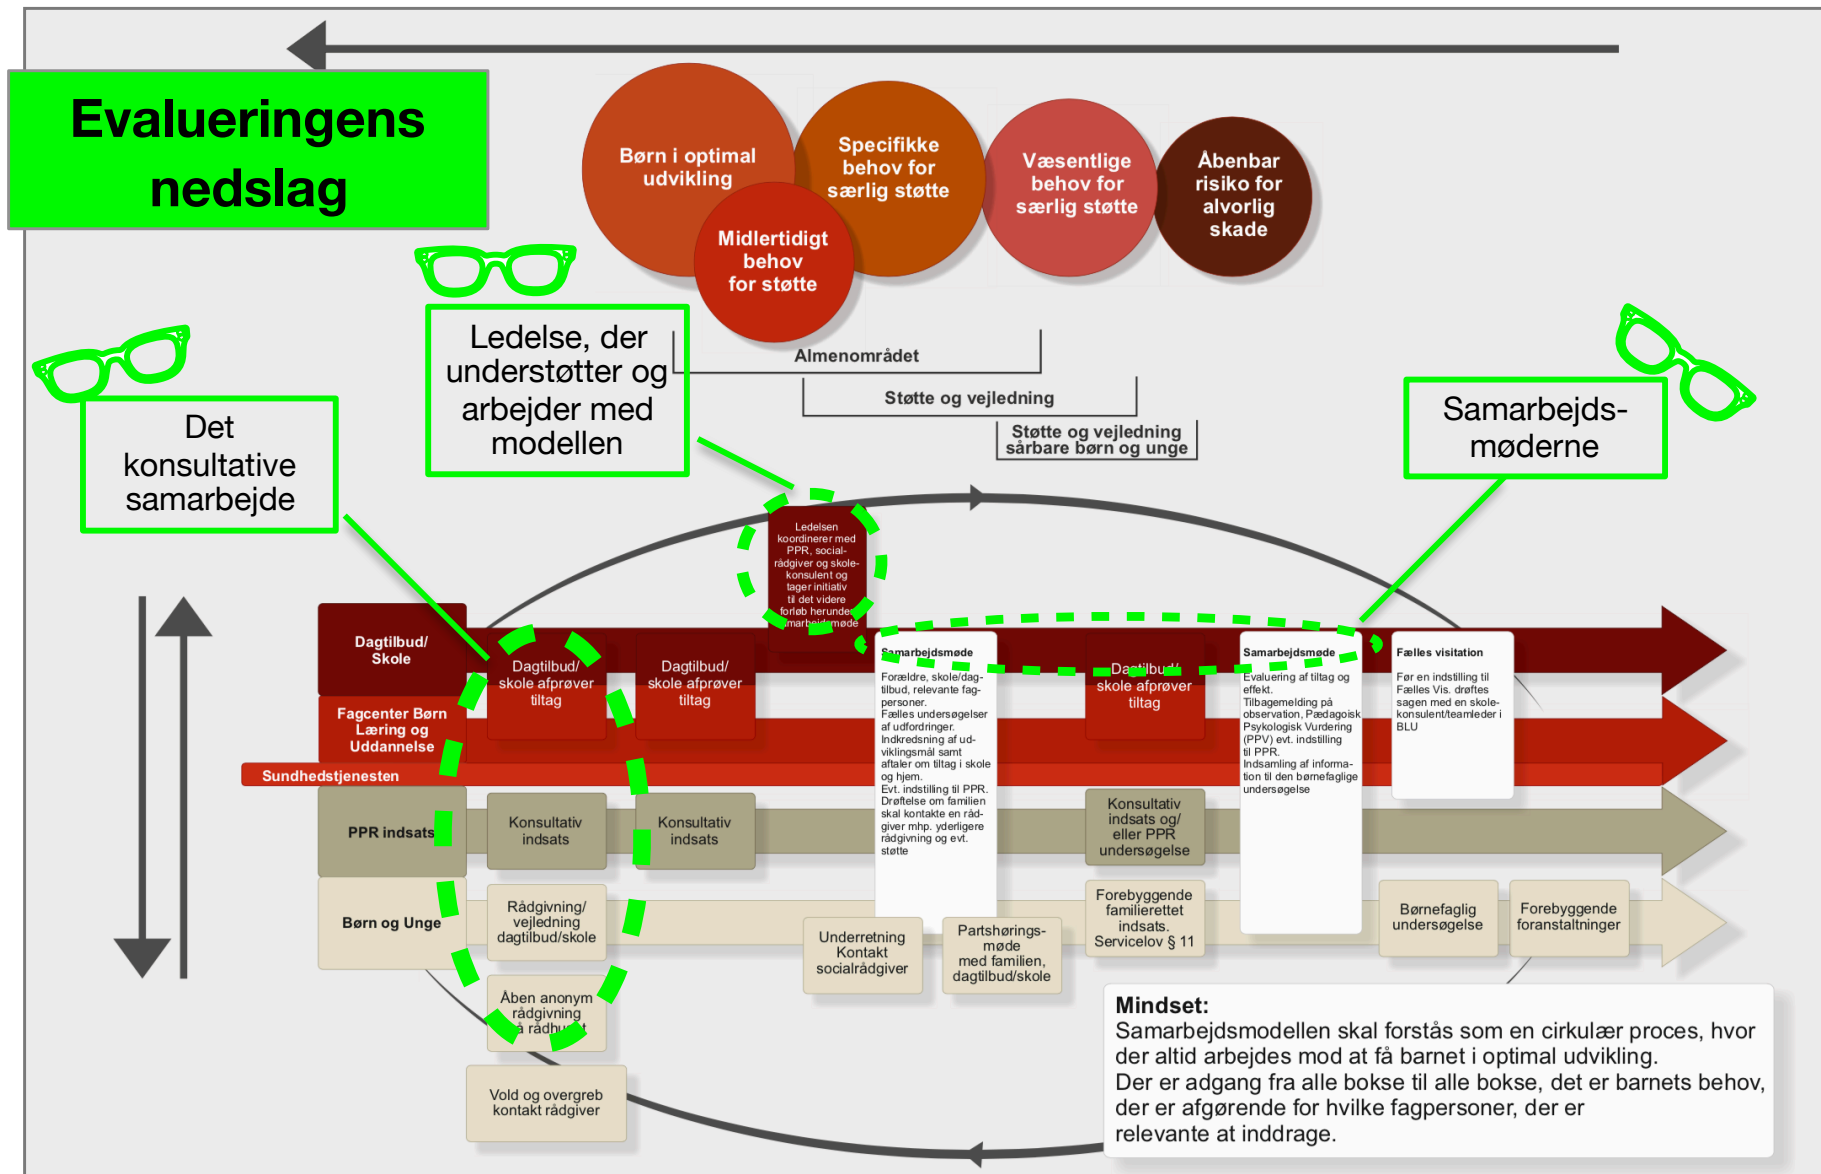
Evalueringens nedslag

Børn i optimal udvikling

Specifikke behov for særlig støtte

Væsentlige behov for særlig støtte

Åbenbar risiko for alvorlig skade

Midlertidigt behov for støtte

Almenområdet

Støtte og vejledning

Støtte og vejledning sårbare børn og unge

Ledelse, der understøtter og arbejder med modellen

Det konsultative samarbejde

Samarbejds-møderne

Ledelsen koordinerer med PPR, social-rådgiver og skole-konsulent og tager initiativ til det videre forløb herunder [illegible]marbejdsmøde

Dagtilbud/ Skole

Fagcenter Børn Læring og Uddannelse

Sundhedstjenesten

PPR indsats

Børn og Unge

Dagtilbud/ skole afprøver tiltag

Dagtilbud/ skole afprøver tiltag

Konsultativ indsats

Konsultativ indsats

Rådgivning/ vejledning dagtilbud/skole

Åben anonym rådgivning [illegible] rådhu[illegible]

Vold og overgreb kontakt rådgiver

Underretning Kontakt socialrådgiver

Partshørings-møde med familien, dagtilbud/skole

Samarbejdsmøde
Forældre, skole/dag-tilbud, relevante fag-personer.
Fælles undersøgelser af udfordringer.
Indkredsning af ud-viklingsmål samt aftaler om tiltag i skole og hjem.
Evt. indstilling til PPR.
Drøftelse om familien skal kontakte en råd-giver mhp. yderligere rådgivning og evt. støtte

Da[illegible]tilbud/ skole afprøver tiltag

Konsultativ indsats og/ eller PPR undersøgelse

Forebyggende familierettet indsats. Servicelov § 11

Samarbejdsmøde
Evaluering af tiltag og effekt.
Tilbagemelding på observation, Pædagogisk Psykologisk Vurdering (PPV) evt. indstilling til PPR.
Indsamling af informa-tion til den børnefaglige undersøgelse

Fælles visitation
Før en indstilling til Fælles Vis. drøftes sagen med en skole-konsulent/teamleder i BLU

Børnefaglig undersøgelse

Forebyggende foranstaltninger

Mindset:
Samarbejdsmodellen skal forstås som en cirkulær proces, hvor der altid arbejdes mod at få barnet i optimal udvikling.
Der er adgang fra alle bokse til alle bokse, det er barnets behov, der er afgørende for hvilke fagpersoner, der er relevante at inddrage.